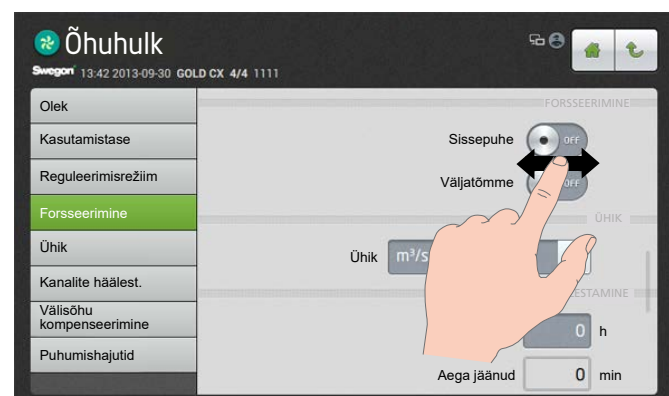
Õhuhulk
Swegon 13:42 2013-09-30 GOLD CX 4/4 1111

Olek
Kasutamistase
Reguleerimisrežiim
Forsseerimine
Ühik
Kanalite häälest.
Välisõhu kompenseerimine
Puhumishajutid

FORSSEERIMINE
Sissepuhe OFF
Väljatõmme OFF
ÜHIK
Ühik m³/s
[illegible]ESTAMINE
0 h
Aega jäänud 0 min